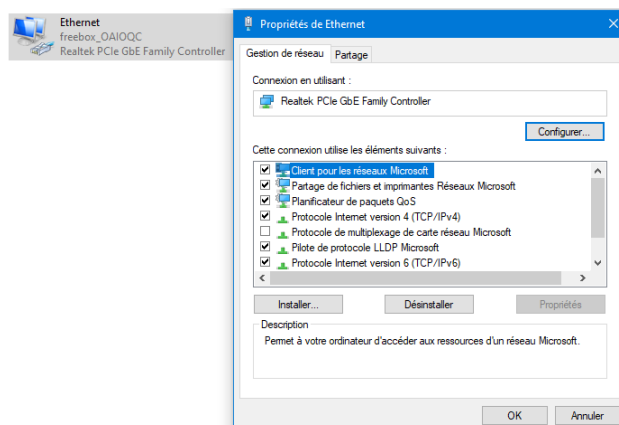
Ethernet
freebox_OAIOQC
Realtek PCIe GbE Family Controller

Propriétés de Ethernet

Gestion de réseau | Partage

Connexion en utilisant :

Realtek PCIe GbE Family Controller

Configurer...

Cette connexion utilise les éléments suivants :

Client pour les réseaux Microsoft
Partage de fichiers et imprimantes Réseaux Microsoft
Planificateur de paquets QoS
Protocole Internet version 4 (TCP/IPv4)
Protocole de multiplexage de carte réseau Microsoft
Pilote de protocole LLDP Microsoft
Protocole Internet version 6 (TCP/IPv6)

Installer... | Désinstaller | Propriétés

Description

Permet à votre ordinateur d'accéder aux ressources d'un réseau Microsoft.

OK | Annuler